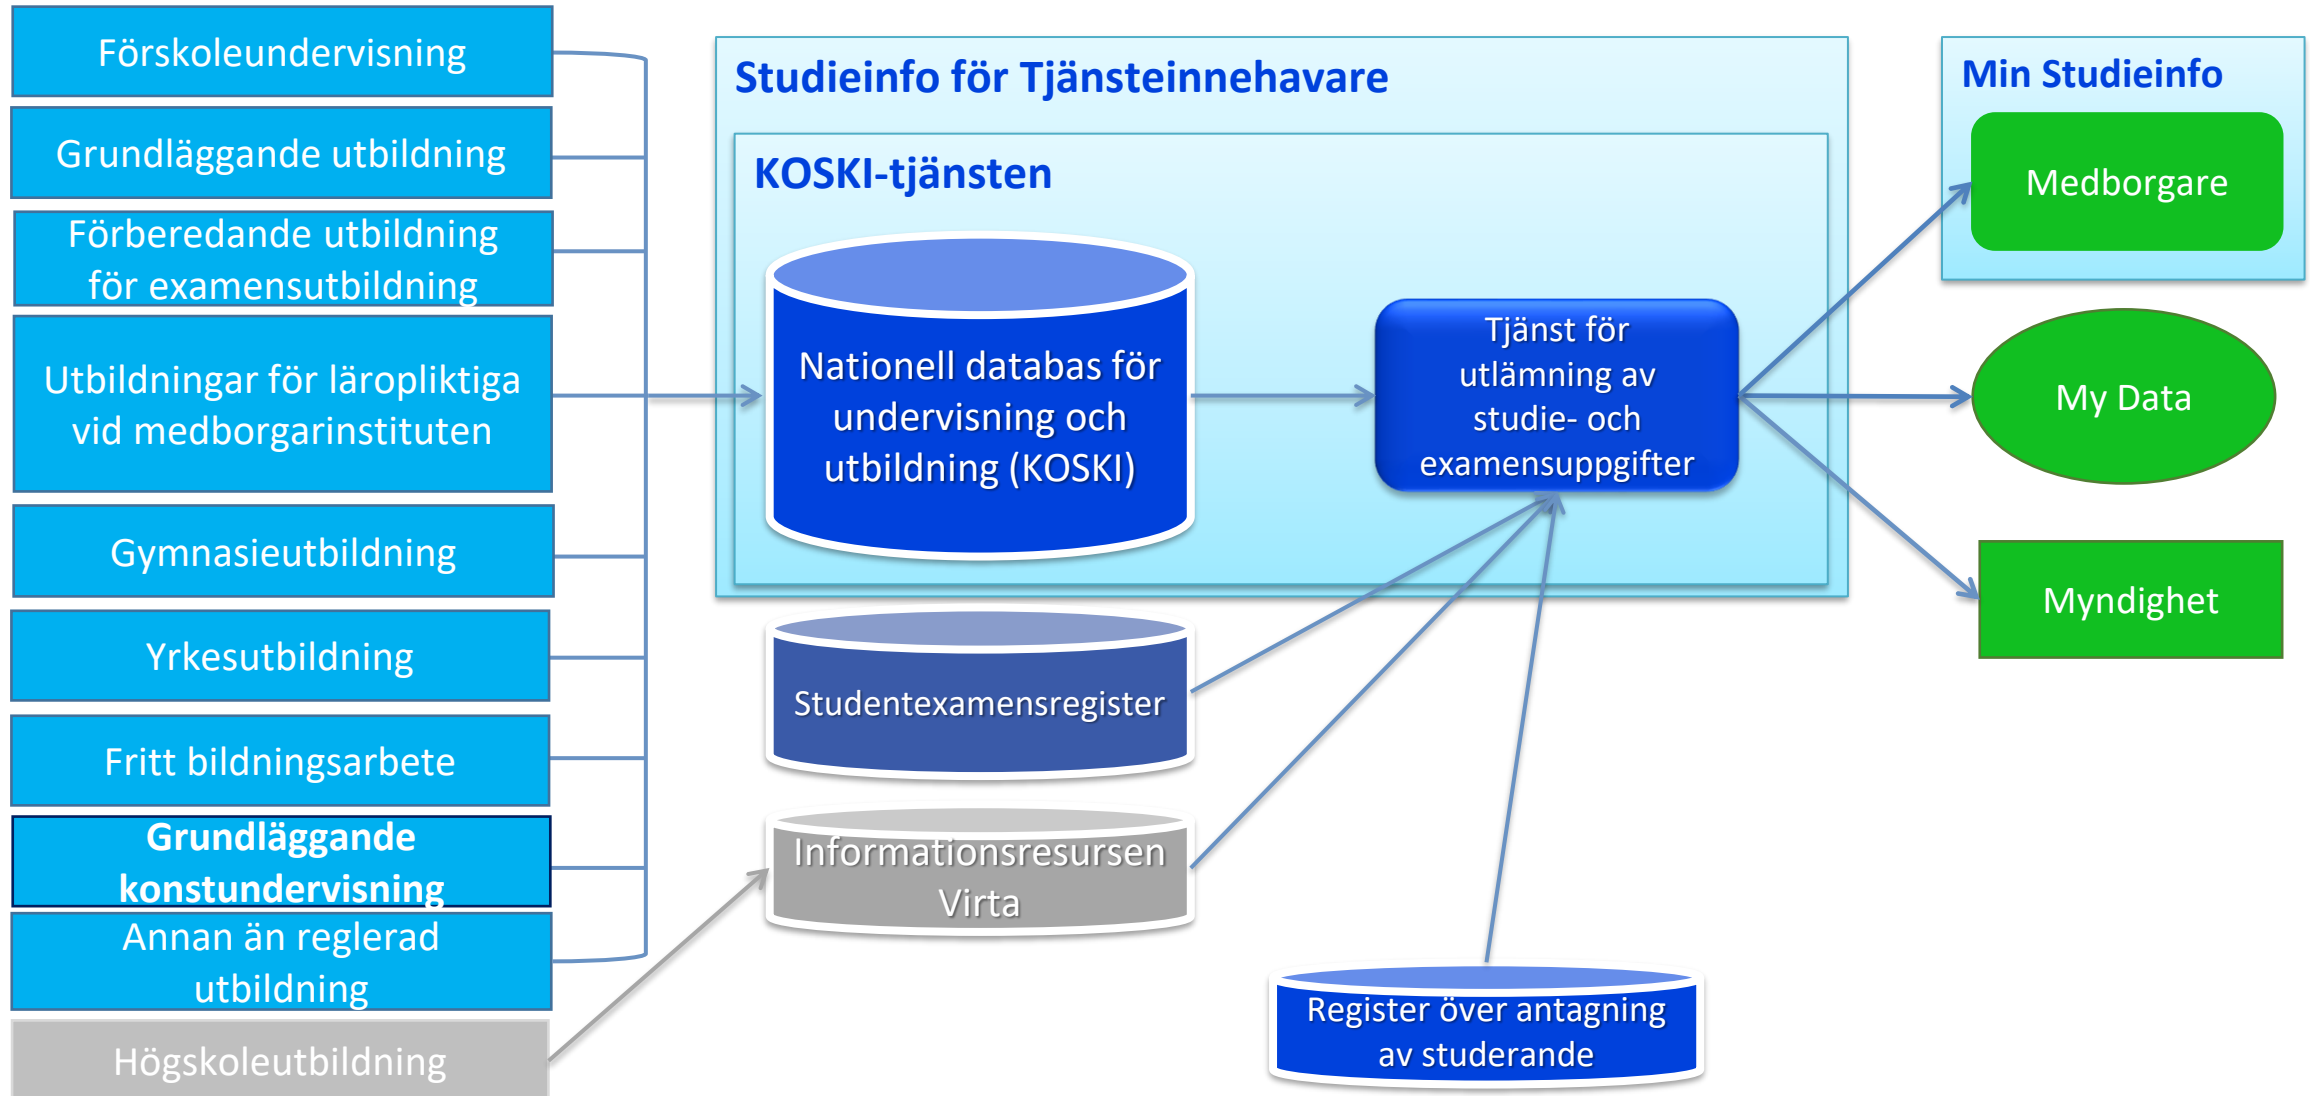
Förskoleundervisning

Grundläggande utbildning

Förberedande utbildning för examensutbildning

Utbildningar för läropliktiga vid medborgarinstituten

Gymnasieutbildning

Yrkesutbildning

Fritt bildningsarbete

Grundläggande konstundervisning

Annan än reglerad utbildning

Högskoleutbildning

Studieinfo för Tjänsteinnehavare

KOSKI-tjänsten

Nationell databas för undervisning och utbildning (KOSKI)

Tjänst för utlämning av studie- och examensuppgifter

Studentexamensregister

Informationsresursen Virta

Register över antagning av studerande

Min Studieinfo

Medborgare

My Data

Myndighet